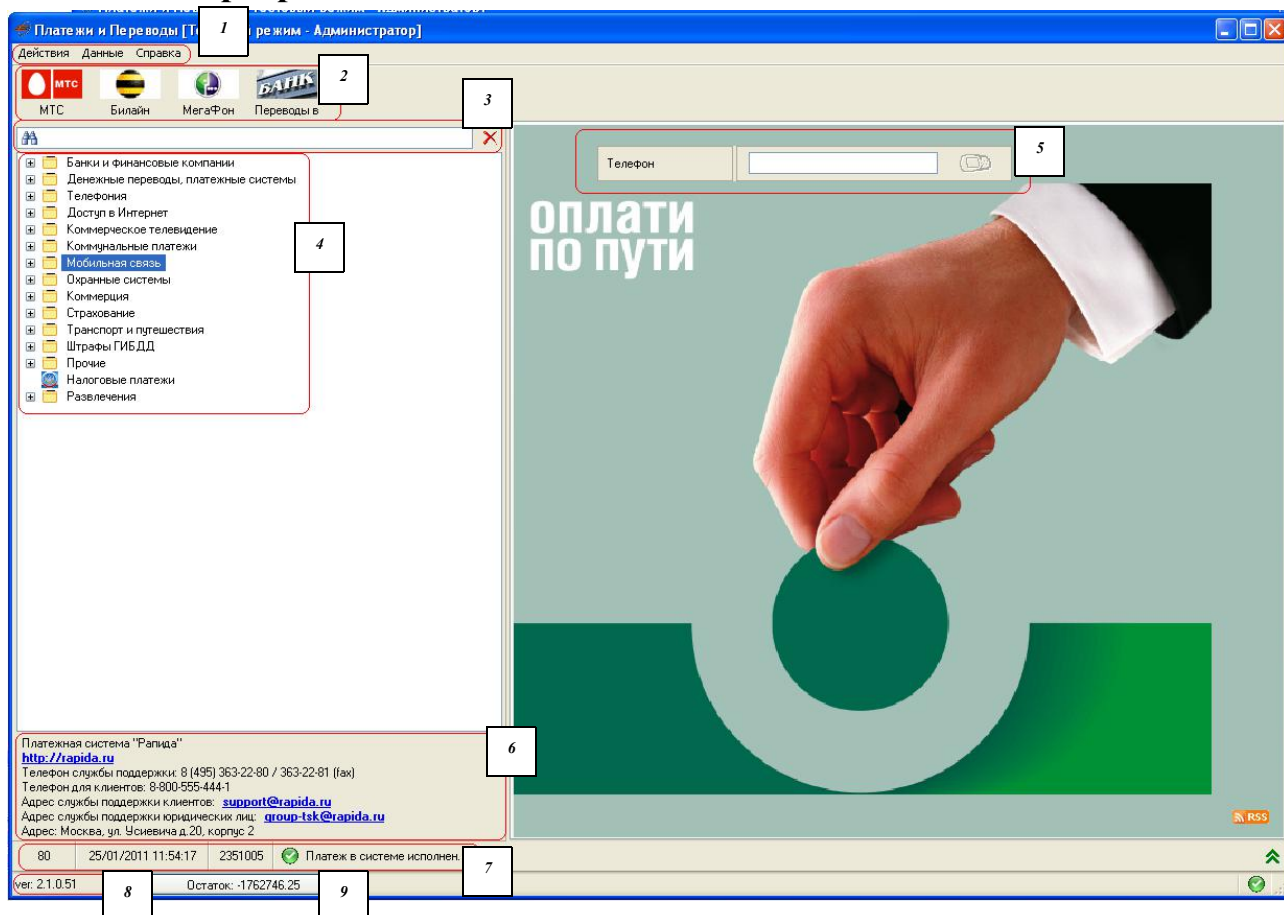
Платежи и Переводы [Т 1 й режим - Администратор]

Действия Данные Справка

2

МТС МТС Билайн МегаФон БАНК Переводы в

3

Банки и финансовые компании
Денежные переводы, платежные системы
Телефония
Доступ в Интернет
Коммерческое телевидение
Коммунальные платежи
Мобильная связь
Охранные системы
Коммерция
Страхование
Транспорт и путешествия
Штрафы ГИБДД
Прочие
Налоговые платежи
Развлечения

4

Телефон

5

оплати
по пути

Платежная система "Рапида"
http://rapida.ru
Телефон службы поддержки: 8 (495) 363-22-80 / 363-22-81 (fax)
Телефон для клиентов: 8-800-555-444-1
Адрес службы поддержки клиентов: support@rapida.ru
Адрес службы поддержки юридических лиц: group-tsk@rapida.ru
Адрес: Москва, ул. Усиевича д.20, корпус 2

6

RSS

| 80 | 25/01/2011 11:54:17 | 2351005 | Платеж в системе исполнен. |

7

ver: 2.1.0.51 Остаток: -1762746.25

8 9